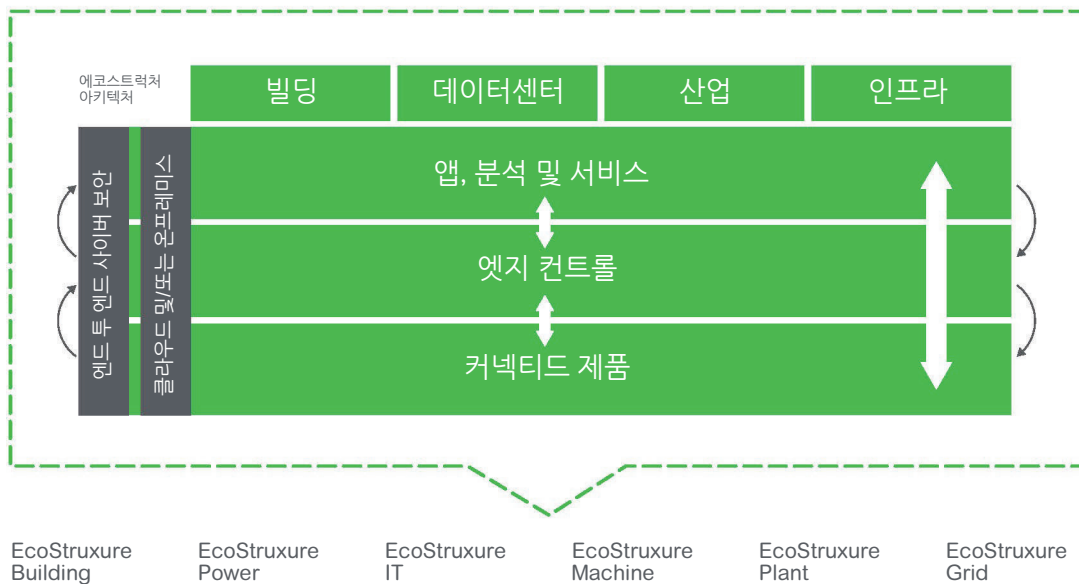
에코스트럭처 아키텍처

빌딩

데이터센터

산업

인프라

엔드 투 엔드 사이버 보안

클라우드 및/또는 온프레미스

앱, 분석 및 서비스

엣지 컨트롤

커넥티드 제품

EcoStruxure Building

EcoStruxure Power

EcoStruxure IT

EcoStruxure Machine

EcoStruxure Plant

EcoStruxure Grid